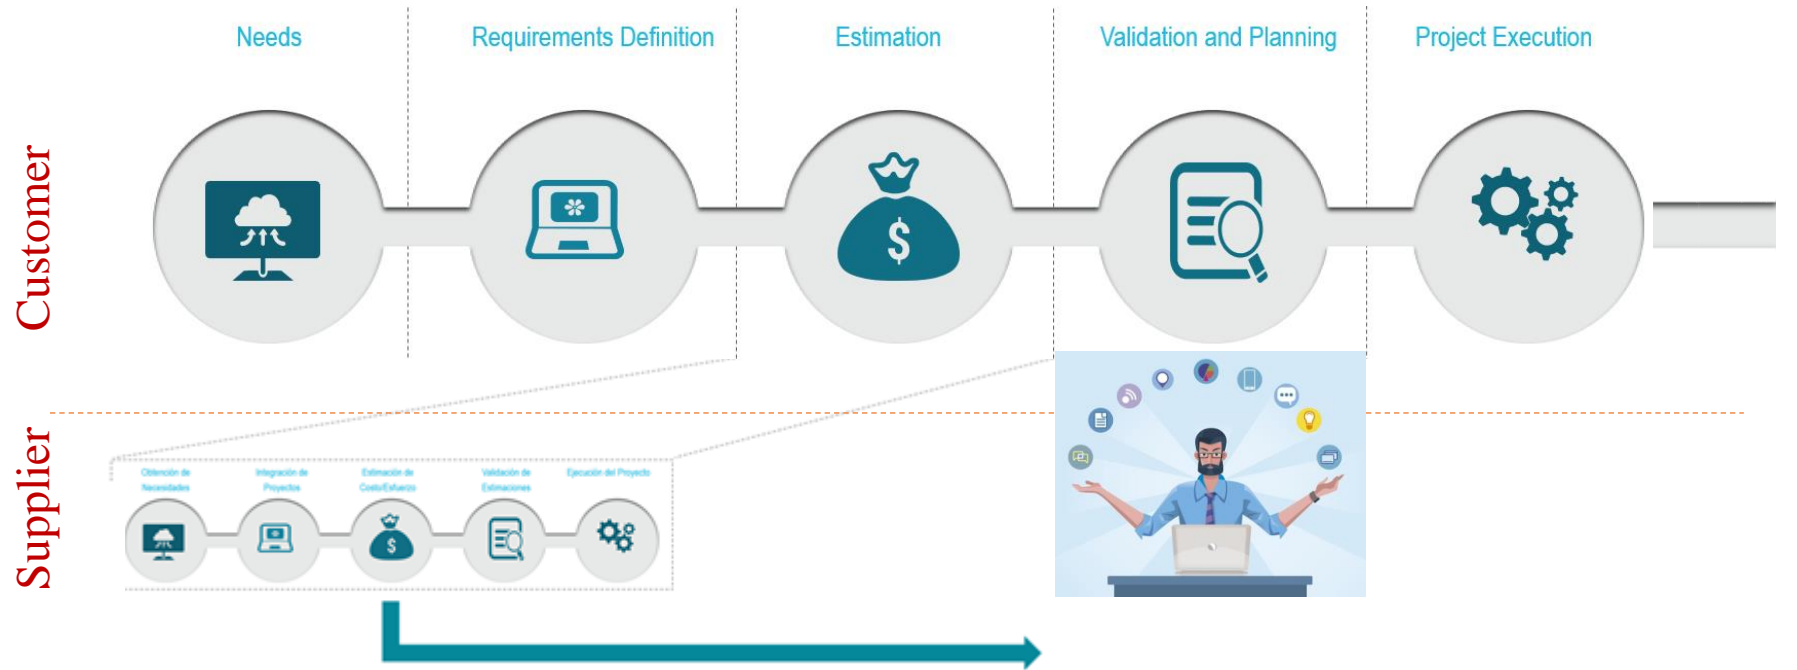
Needs
Requirements Definition
Estimation
Validation and Planning
Project Execution

Customer

Supplier

Obtención de Necesidades
Integración de Proyectos
Estimación de Costo/Esfuerzo
Validación de Estimaciones
Ejecución del Proyecto